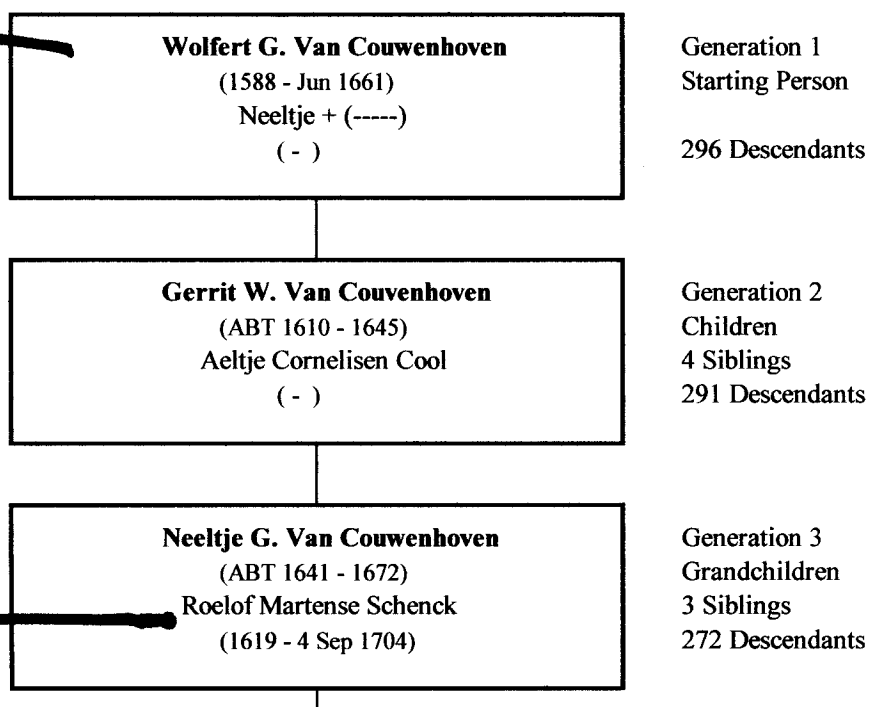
**Wolfert G. Van Couwenhoven**
(1588 - Jun 1661)
Neeltje + (-----)
( - )

Generation 1
Starting Person

296 Descendants

**Gerrit W. Van Couwenhoven**
(ABT 1610 - 1645)
Aeltje Cornelisen Cool
( - )

Generation 2
Children
4 Siblings
291 Descendants

**Neeltje G. Van Couwenhoven**
(ABT 1641 - 1672)
Roelof Martense Schenck
(1619 - 4 Sep 1704)

Generation 3
Grandchildren
3 Siblings
272 Descendants